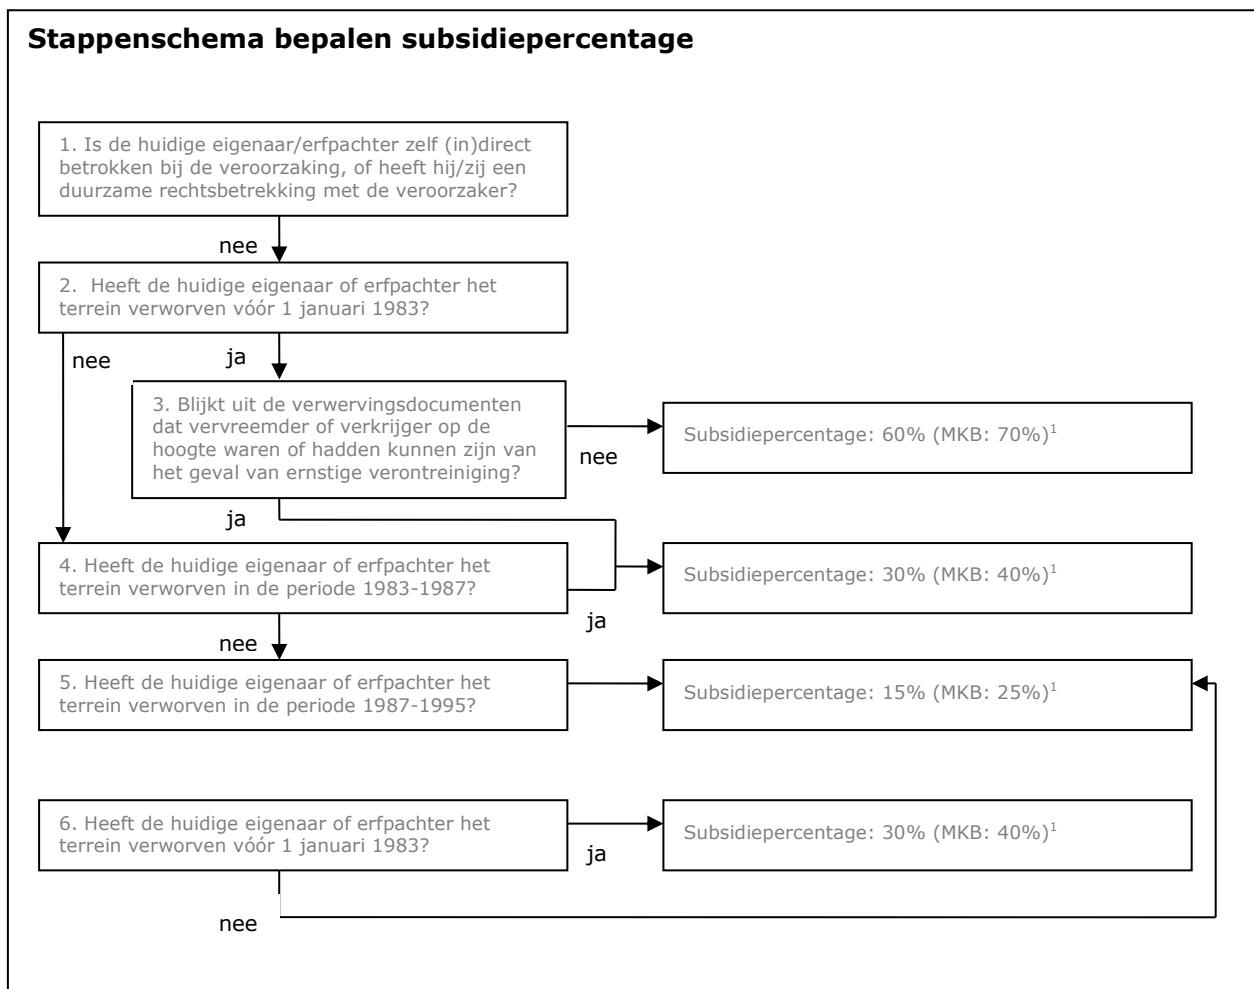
**Stappenschema bepalen subsidiepercentage**

1. Is de huidige eigenaar/erfpachter zelf (in)direct betrokken bij de veroorzaking, of heeft hij/zij een duurzame rechtsbetrekking met de veroorzaker?

nee

2. Heeft de huidige eigenaar of erfpachter het terrein verworven vóór 1 januari 1983?

nee

ja

3. Blijkt uit de verwervingsdocumenten dat vervreemder of verkrijger op de hoogte waren of hadden kunnen zijn van het geval van ernstige verontreiniging?

nee

Subsidiepercentage: 60% (MKB: 70%)$^1$

ja

4. Heeft de huidige eigenaar of erfpachter het terrein verworven in de periode 1983-1987?

Subsidiepercentage: 30% (MKB: 40%)$^1$

ja

nee

5. Heeft de huidige eigenaar of erfpachter het terrein verworven in de periode 1987-1995?

Subsidiepercentage: 15% (MKB: 25%)$^1$

6. Heeft de huidige eigenaar of erfpachter het terrein verworven vóór 1 januari 1983?

ja

Subsidiepercentage: 30% (MKB: 40%)$^1$

nee